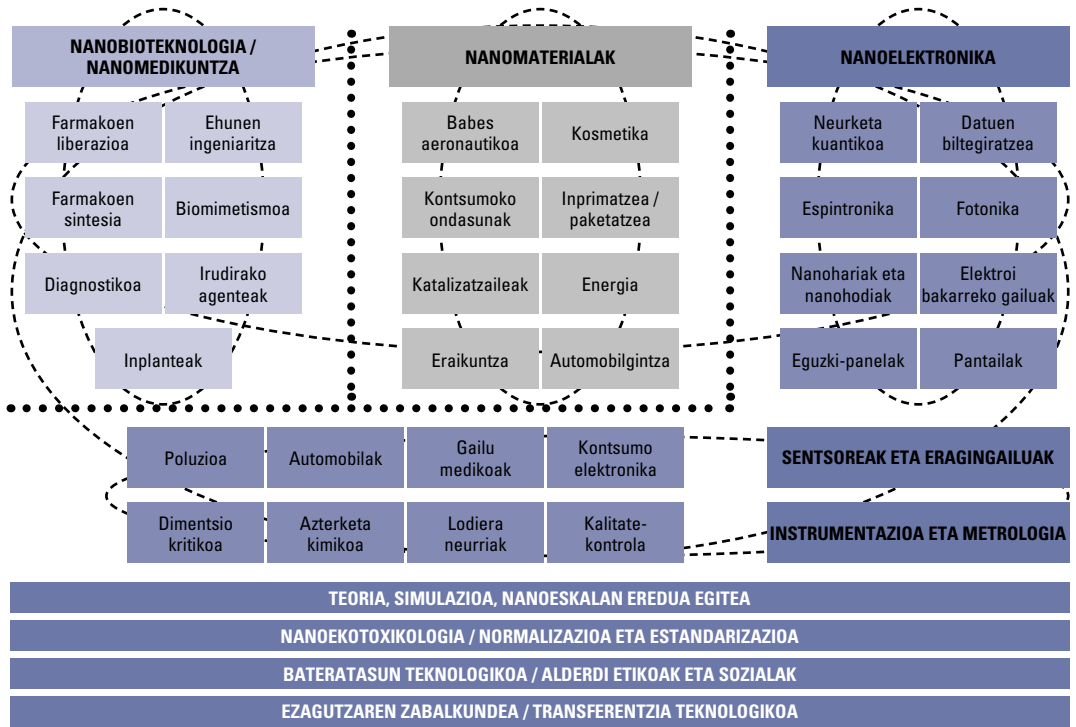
NANOBIOTEKNOLOGIA / NANOMEDIKUNTZA

Farmakoen liberazioa

Ehunen ingeniaritza

Farmakoen sintesia

Biomimetismoa

Diagnostikoa

Irudirako agenteak

Inplanteak

NANOMATERIALAK

Babes aeronautikoa

Kosmetika

Kontsumoko ondasunak

Inprimatzea / paketatzea

Katalizatzaileak

Energia

Eraikuntza

Automobilgintza

NANOELEKTRONIKA

Neurketa kuantikoa

Datuen biltegiratzea

Espintronika

Fotonika

Nanohariak eta nanohodiak

Elektroi bakarreko gailuak

Eguzki-panelak

Pantailak

Poluzioa

Automobilak

Gailu medikoak

Kontsumo elektronika

SENTSOREAK ETA ERAGINGAILUAK

Dimentsio kritikoa

Azterketa kimikoa

Lodiera neurriak

Kalitate-kontrola

INSTRUMENTAZIOA ETA METROLOGIA

TEORIA, SIMULAZIOA, NANOESKALAN EREDUA EGITEA

NANOEKOTOXIKOLOGIA / NORMALIZAZIOA ETA ESTANDARIZAZIOA

BATERATASUN TEKNOLOGIKOA / ALDERDI ETIKOAK ETA SOZIALAK

EZAGUTZAREN ZABALKUNDEA / TRANSFERENTZIA TEKNOLOGIKOA